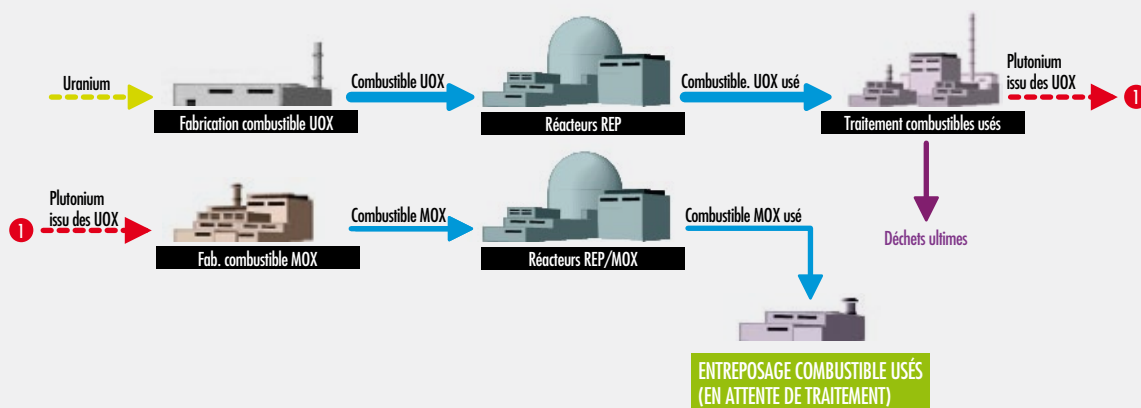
Uranium

Fabrication combustible UOX

Combustible UOX

Réacteurs REP

Combustible. UOX usé

Traitement combustibles usés

Plutonium issu des UOX

1

Déchets ultimes

1

Plutonium issu des UOX

Fab. combustible MOX

Combustible MOX

Réacteurs REP/MOX

Combustible MOX usé

ENTREPOSAGE COMBUSTIBLE USÉS (EN ATTENTE DE TRAITEMENT)